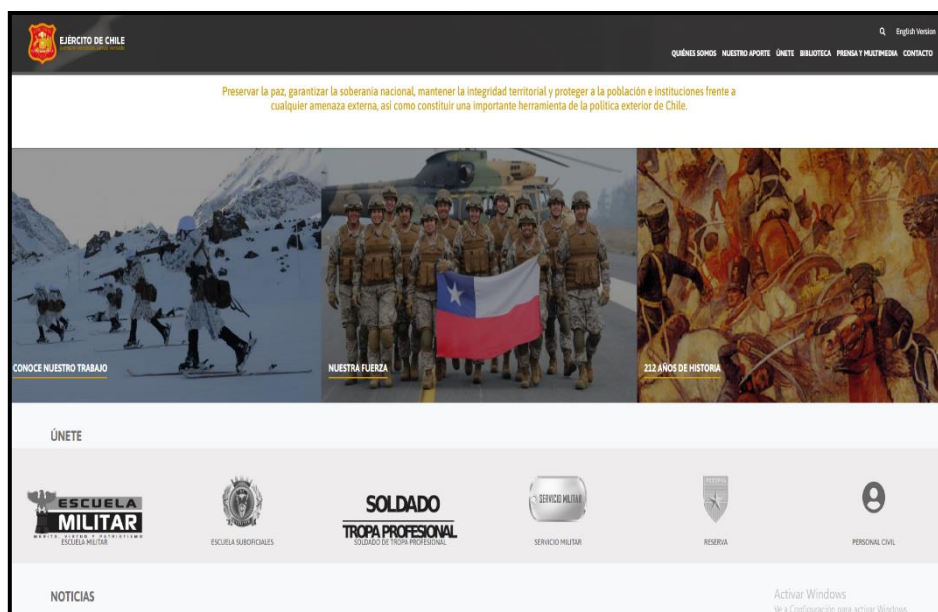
EJÉRCITO DE CHILE
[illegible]

English Version

QUIÉNES SOMOS NUESTRO APORTE ÚNETE BIBLIOTECA PRENSA Y MULTIMEDIA CONTACTO

Preservar la paz, garantizar la soberanía nacional, mantener la integridad territorial y proteger a la población e instituciones frente a cualquier amenaza externa, así como constituir una importante herramienta de la política exterior de Chile.

CONOCE NUESTRO TRABAJO

NUESTRA FUERZA

212 AÑOS DE HISTORIA

ÚNETE

ESCUELA MILITAR
MÉRITO VIRTUD Y PATRIOTISMO
ESCUELA MILITAR

ESCUELA SUBOFICIALES

SOLDADO
TROPA PROFESIONAL
SOLDADO DE TROPA PROFESIONAL

SERVICIO MILITAR
SERVICIO MILITAR

RESERVA

PERSONAL CIVIL

NOTICIAS

Activar Windows
Ve a Configuración para activar Windows.